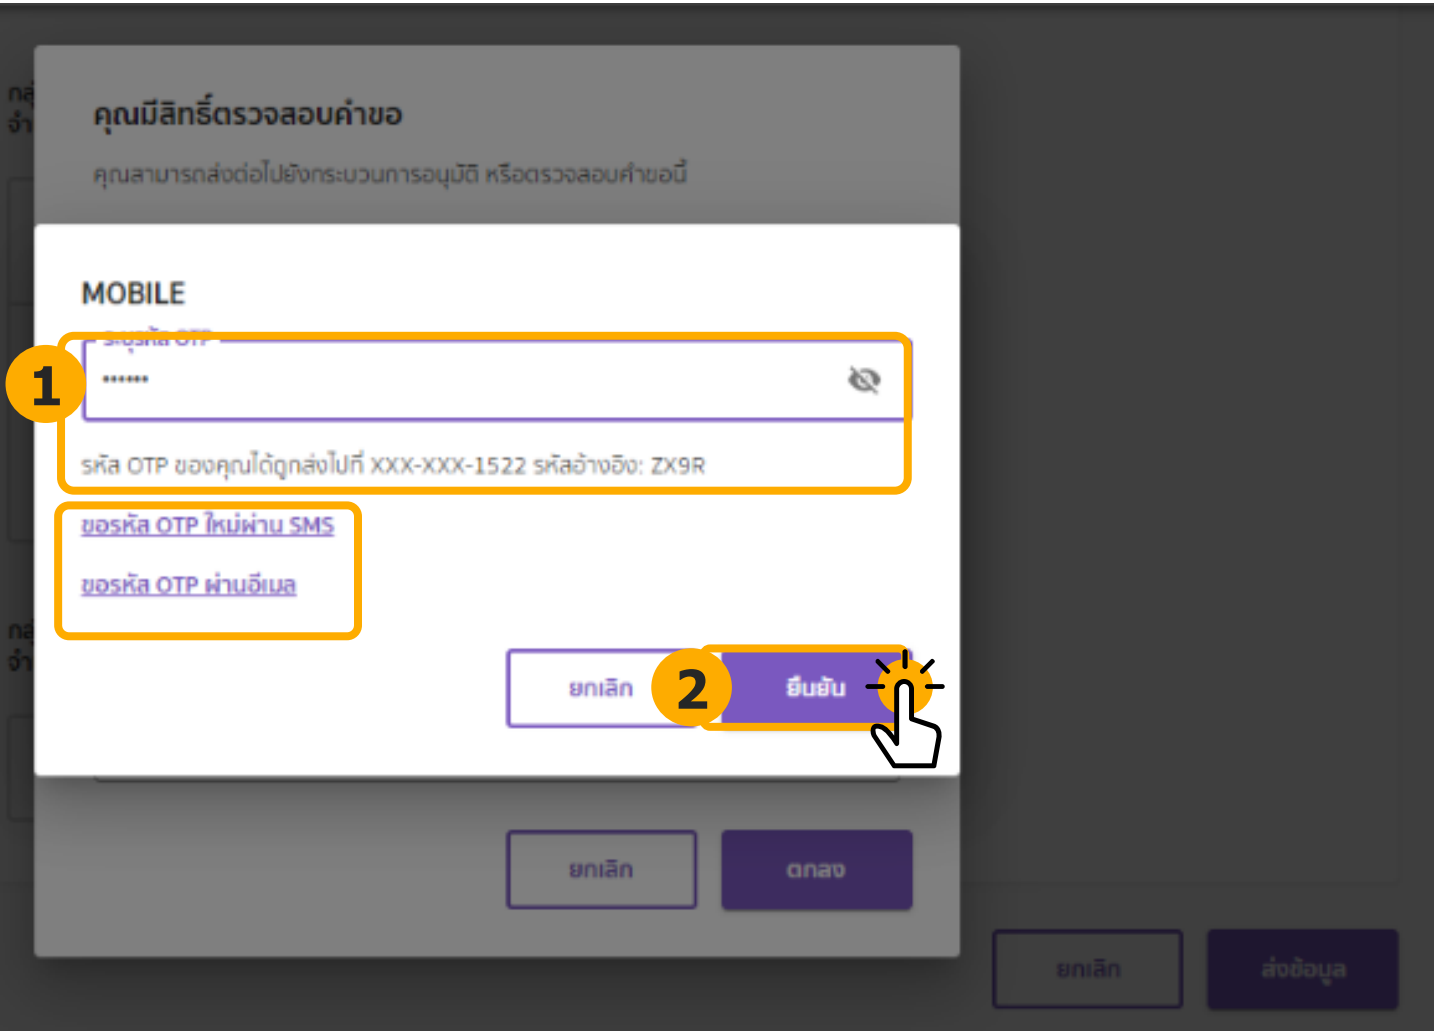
คุณมีสิทธิ์ตรวจสอบคำขอ

คุณสามารถส่งต่อไปยังกระบวนการอนุมัติ หรือตรวจสอบคำขอนี้

MOBILE

ระบุรหัส OTP

••••••

1

รหัส OTP ของคุณได้ถูกส่งไปที่ XXX-XXX-1522 รหัสอ้างอิง: ZX9R

ขอรหัส OTP ใหม่ผ่าน SMS

ขอรหัส OTP ผ่านอีเมล

ยกเลิก

2

ยืนยัน

ยกเลิก

ตกลง

ยกเลิก

ส่งข้อมูล